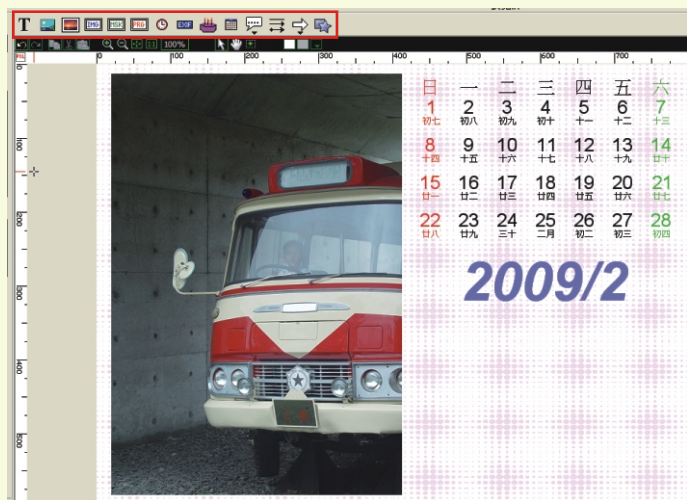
T

100%

100 200 300 400 500 600 700

| 日 | 一 | 二 | 三 | 四 | 五 | 六 |
|---|---|---|---|---|---|---|
| 1 初七 | 2 初八 | 3 初九 | 4 初十 | 5 十一 | 6 十二 | 7 十三 |
| 8 十四 | 9 十五 | 10 十六 | 11 十七 | 12 十八 | 13 十九 | 14 廿十 |
| 15 廿一 | 16 廿二 | 17 廿三 | 18 廿四 | 19 廿五 | 20 廿六 | 21 廿七 |
| 22 廿八 | 23 廿九 | 24 三十 | 25 二月 | 26 初二 | 27 初三 | 28 初四 |

2009/2